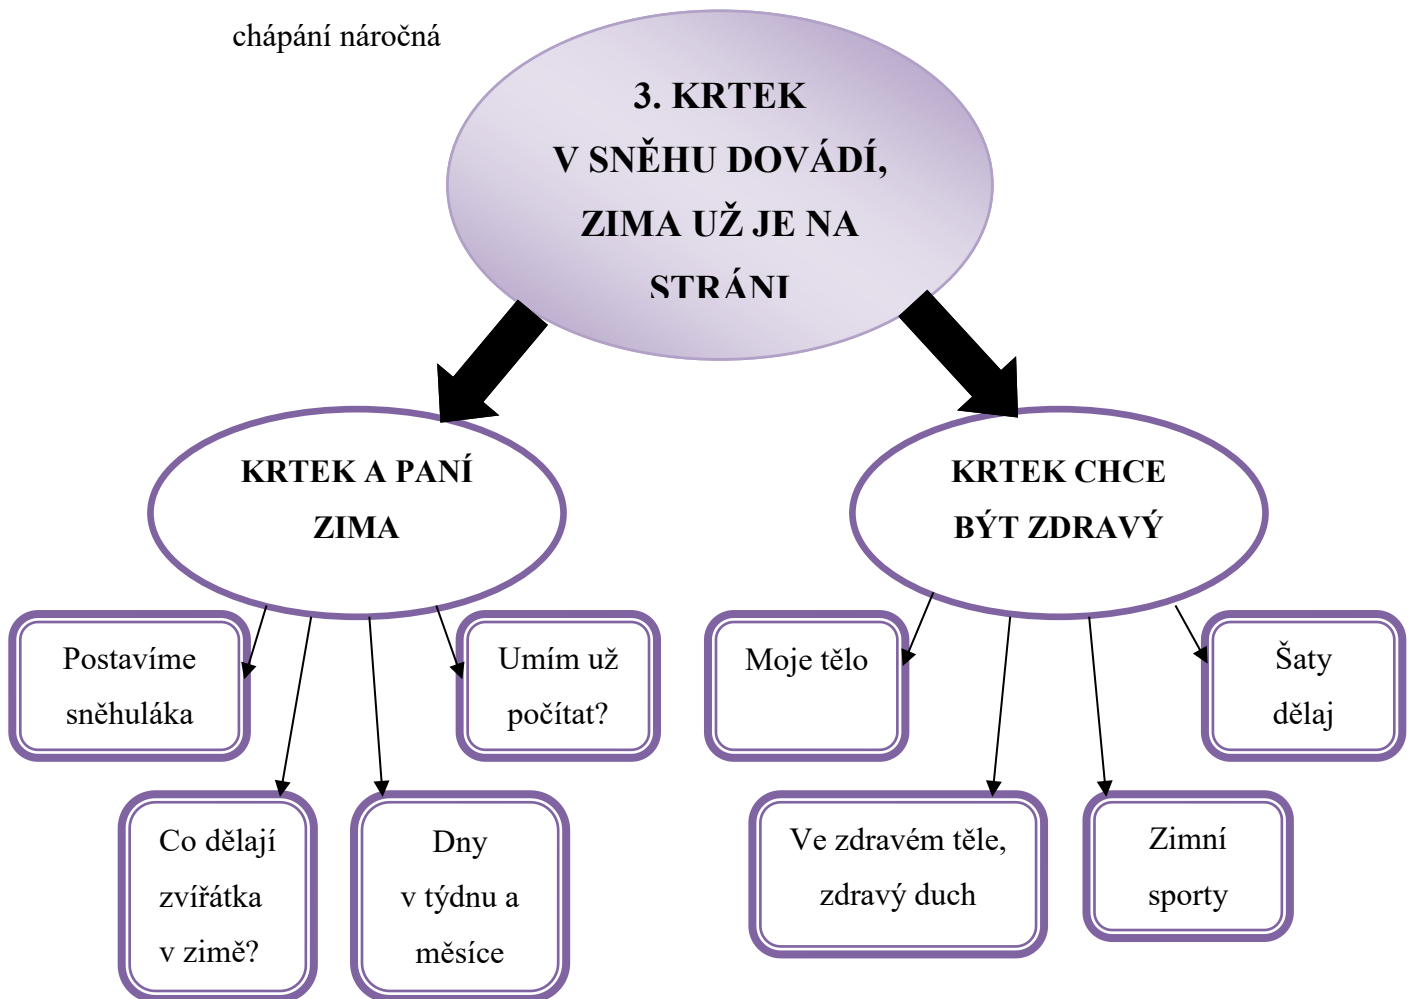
chápání náročná

3. KRTEK V SNĚHU DOVÁDÍ, ZIMA UŽ JE NA STRÁNI

KRTEK A PANÍ ZIMA

KRTEK CHCE BÝT ZDRAVÝ

Postavíme sněhuláka

Umím už počítat?

Co dělají zvířátka v zimě?

Dny v týdnu a měsíce

Moje tělo

Šaty dělaj

Ve zdravém těle, zdravý duch

Zimní sporty